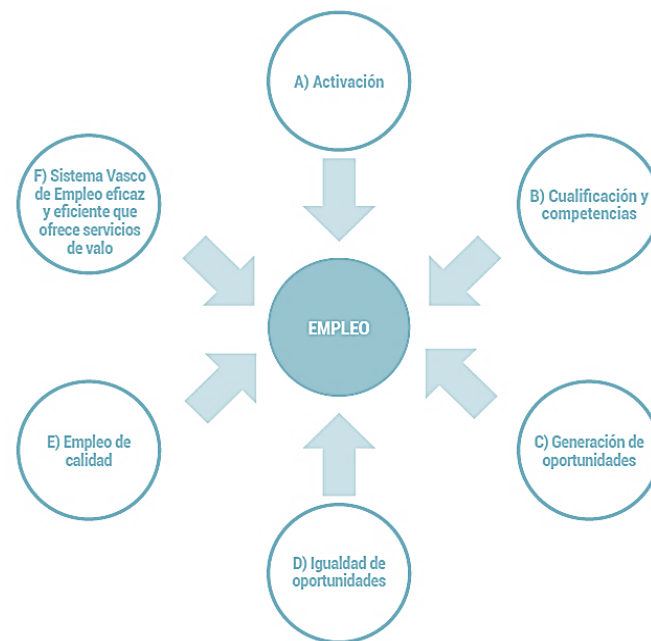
A) Activación

F) Sistema Vasco de Empleo eficaz y eficiente que ofrece servicios de valo

B) Cualificación y competencias

EMPLEO

E) Empleo de calidad

C) Generación de oportunidades

D) Igualdad de oportunidades